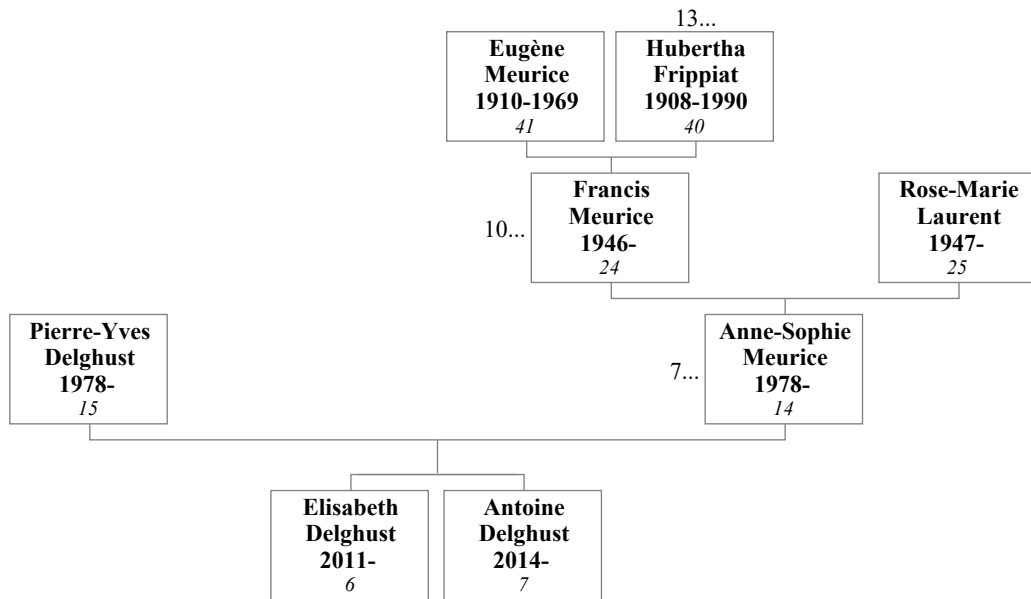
13...

Eugène Meurice 1910-1969 *41*

Hubertha Frippiat 1908-1990 *40*

10...

Francis Meurice 1946- *24*

Rose-Marie Laurent 1947- *25*

Pierre-Yves Delghust 1978- *15*

7...

Anne-Sophie Meurice 1978- *14*

Elisabeth Delghust 2011- *6*

Antoine Delghust 2014- *7*